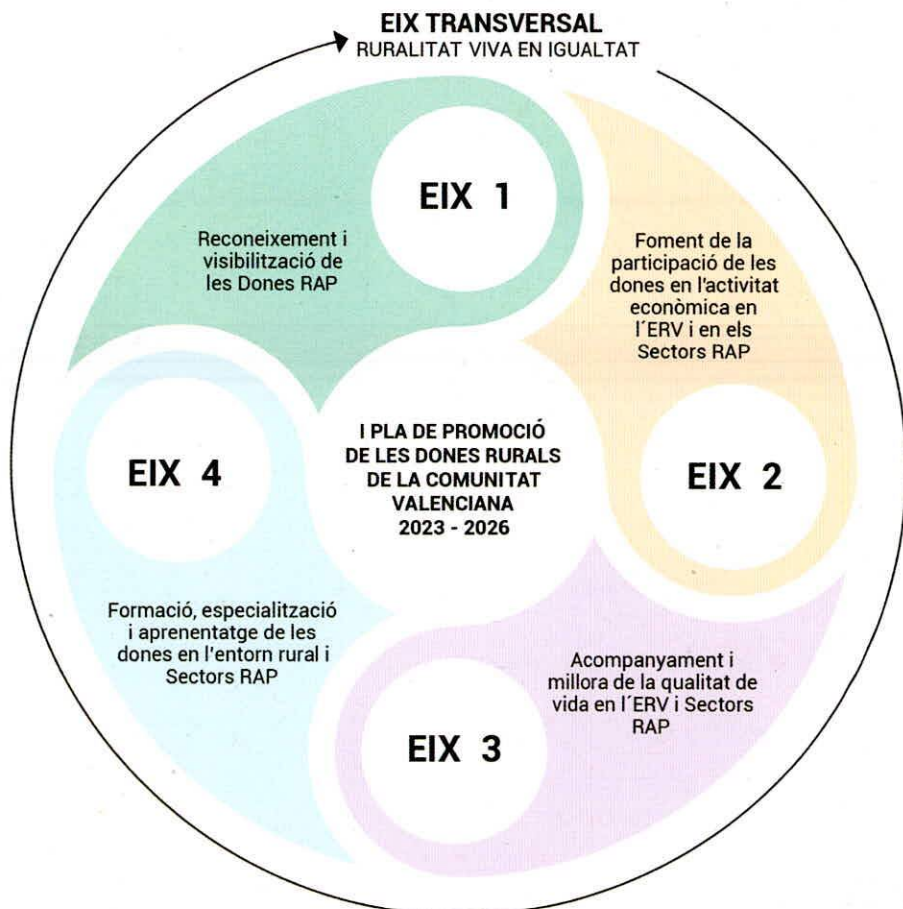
EIX TRANSVERSAL
RURALITAT VIVA EN IGUALTAT

EIX 1

Reconeixement i visibilització de les Dones RAP

Foment de la participació de les dones en l'activitat econòmica en l´ERV i en els Sectors RAP

I PLA DE PROMOCIÓ DE LES DONES RURALS DE LA COMUNITAT VALENCIANA 2023 - 2026

EIX 4

EIX 2

Formació, especialització i aprenentatge de les dones en l'entorn rural i Sectors RAP

Acompanyament i millora de la qualitat de vida en l´ERV i Sectors RAP

EIX 3